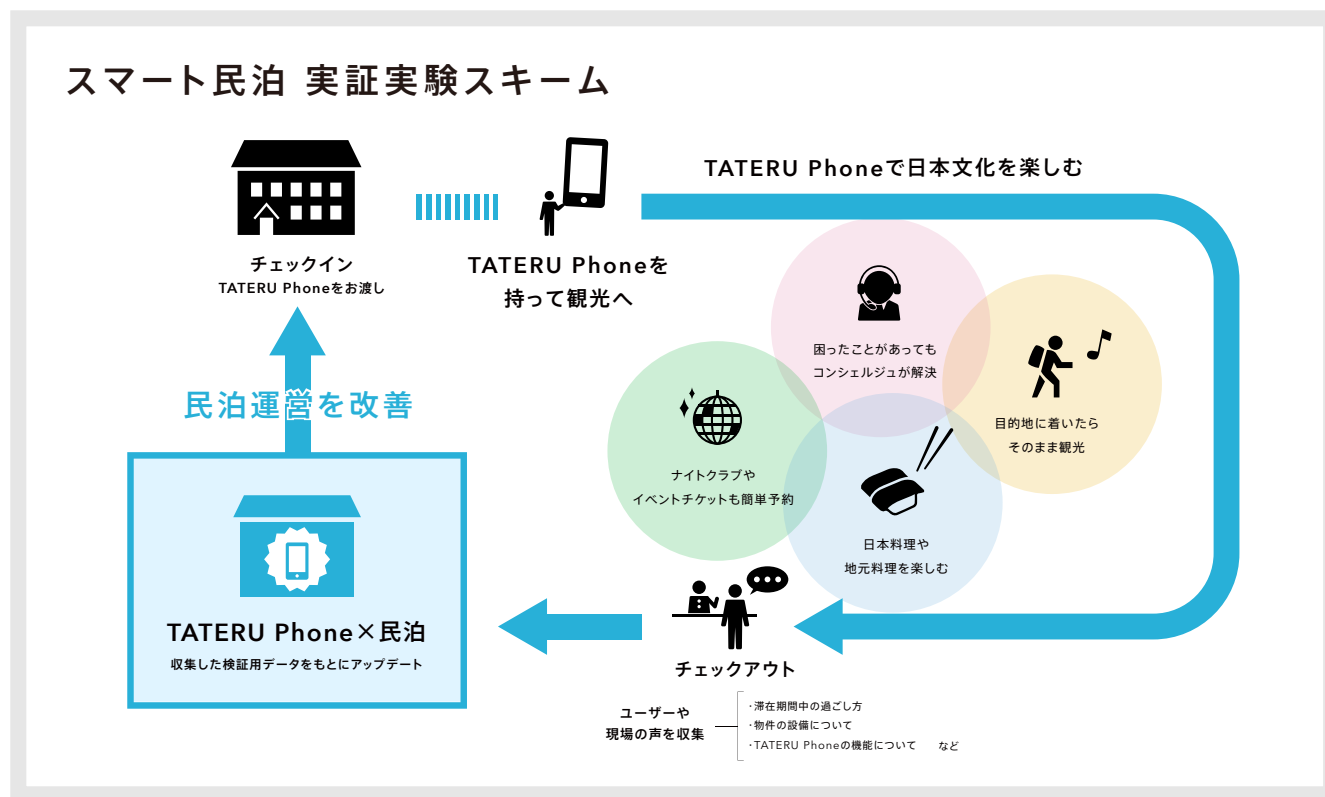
スマート民泊 実証実験スキーム

チェックイン
TATERU Phoneをお渡し

TATERU Phoneを
持って観光へ

TATERU Phoneで日本文化を楽しむ

困ったことがあっても
コンシェルジュが解決

目的地に着いたら
そのまま観光

ナイトクラブや
イベントチケットも簡単予約

日本料理や
地元料理を楽しむ

民泊運営を改善

TATERU Phone×民泊
収集した検証用データをもとにアップデート

チェックアウト

ユーザーや
現場の声を収集

・滞在期間中の過ごし方
・物件の設備について
・TATERU Phoneの機能について　など